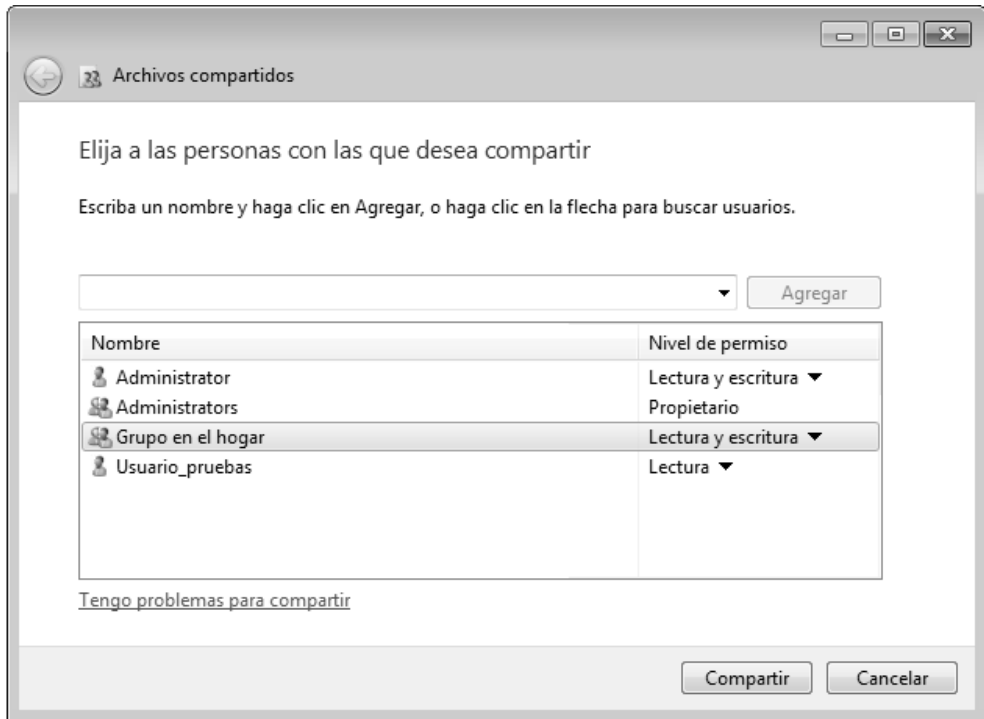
Archivos compartidos

Elija a las personas con las que desea compartir

Escriba un nombre y haga clic en Agregar, o haga clic en la flecha para buscar usuarios.

Agregar

| Nombre | Nivel de permiso |
|---|---|
| Administrator | Lectura y escritura ▼ |
| Administrators | Propietario |
| Grupo en el hogar | Lectura y escritura ▼ |
| Usuario_pruebas | Lectura ▼ |

Tengo problemas para compartir

Compartir Cancelar